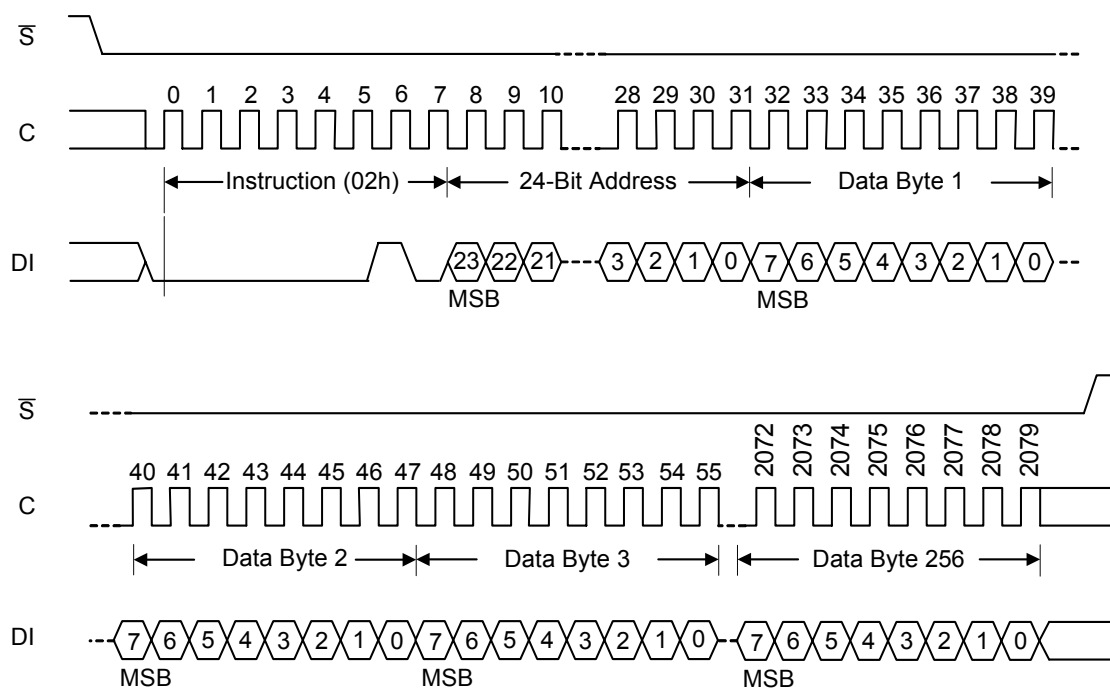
$\overline{S}$

C

0 1 2 3 4 5 6 7 8 9 10 28 29 30 31 32 33 34 35 36 37 38 39

Instruction (02h)

24-Bit Address

Data Byte 1

DI

23 22 21 3 2 1 0 7 6 5 4 3 2 1 0

MSB

MSB

$\overline{S}$

C

40 41 42 43 44 45 46 47 48 49 50 51 52 53 54 55 2072 2073 2074 2075 2076 2077 2078 2079

Data Byte 2

Data Byte 3

Data Byte 256

DI

7 6 5 4 3 2 1 0 7 6 5 4 3 2 1 0 7 6 5 4 3 2 1 0

MSB

MSB

MSB